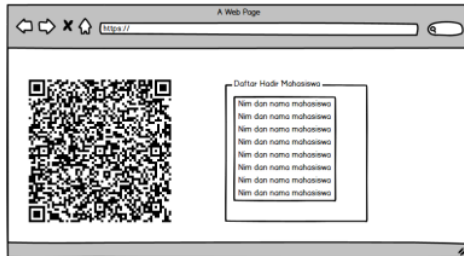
A Web Page

https://

Daftar Hadir Mahasiswa

Nim dan nama mahasiswa
Nim dan nama mahasiswa
Nim dan nama mahasiswa
Nim dan nama mahasiswa
Nim dan nama mahasiswa
Nim dan nama mahasiswa
Nim dan nama mahasiswa
Nim dan nama mahasiswa
Nim dan nama mahasiswa